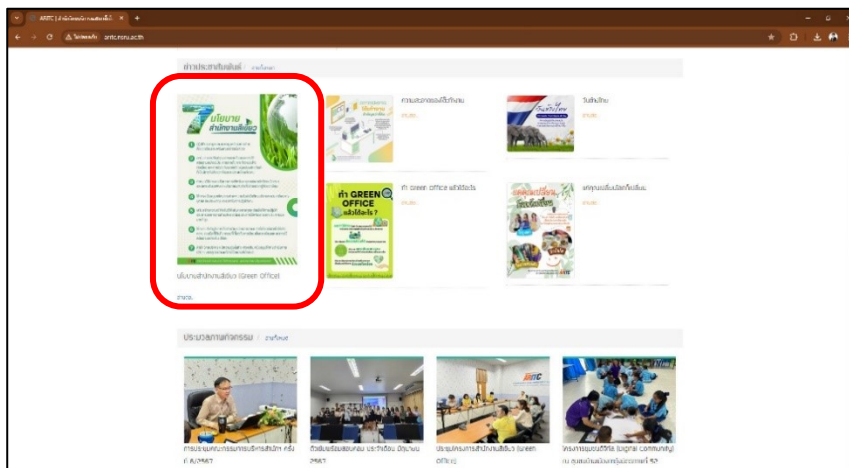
ARITC | สำนักวิทยบริการและเทคโนโลยี ×  +

ไม่ปลอดภัย  aritc.reru.ac.th

ข่าวประชาสัมพันธ์ / ดูทั้งหมด

7 นโยบาย สำนักงานสีเขียว

นโยบายสำนักงานสีเขียว (Green Office)

อ่านต่อ

ความรอบรู้ด้านการใช้ทรัพยากร

อ่านต่อ

วันช้างไทย

อ่านต่อ

ทำ GREEN OFFICE แล้วได้อะไร ?

ทำ Green Office แล้วได้อะไร

อ่านต่อ

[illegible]

อ่านต่อ

ประมวลภาพกิจกรรม / ดูทั้งหมด

การประชุมคณะกรรมการบริหารสำนัก ครั้งที่ 8/2567

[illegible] 2567

ประชุมคณะกรรมการสำนักงานสีเขียว (Green Office)

โครงการชุมชนดิจิทัล (Digital Community) ณ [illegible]